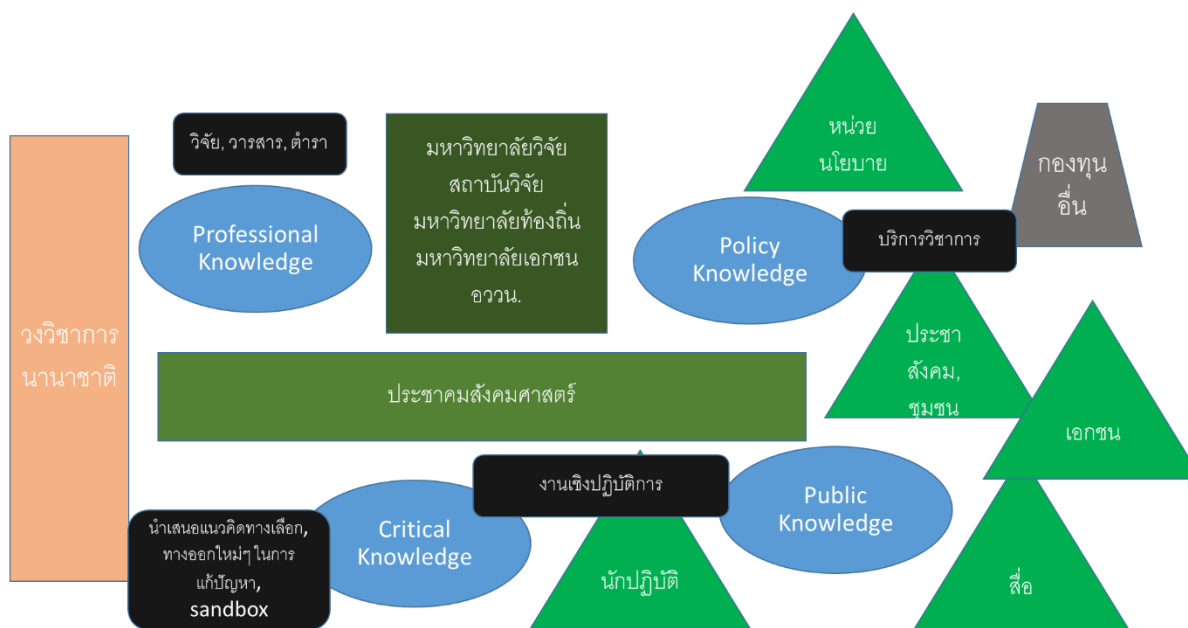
วิจัย, วารสาร, ตำรา

Professional Knowledge

มหาวิทยาลัยวิจัย
สถาบันวิจัย
มหาวิทยาลัยท้องถิ่น
มหาวิทยาลัยเอกชน
อววน.

หน่วย
นโยบาย

กองทุน
อื่น

Policy Knowledge

บริการวิชาการ

วงวิชาการ
นานาชาติ

ประชาคมสังคมศาสตร์

ประชา
สังคม,
ชุมชน

เอกชน

งานเชิงปฏิบัติการ

Public Knowledge

Critical Knowledge

นำเสนอแนวคิดทางเลือก, ทางออกใหม่ๆ ในการแก้ปัญหา, sandbox

นักปฏิบัติ

สื่อ